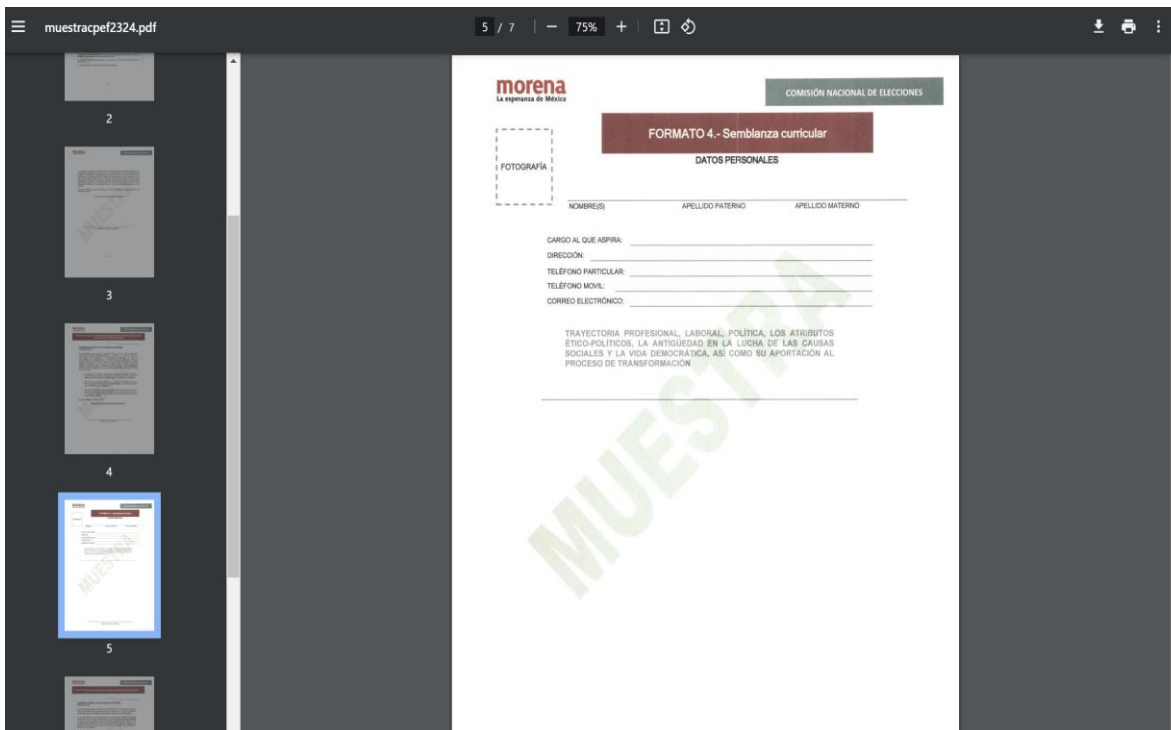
muestracpef2324.pdf

5 / 7 | − 75% +

2

3

4

5

morena
La esperanza de México

COMISIÓN NACIONAL DE ELECCIONES

FOTOGRAFÍA

FORMATO 4.- Semblanza curricular

DATOS PERSONALES

NOMBRE(S) APELLIDO PATERNO APELLIDO MATERNO

CARGO AL QUE ASPIRA:
DIRECCIÓN:
TELÉFONO PARTICULAR:
TELÉFONO MOVIL:
CORREO ELECTRÓNICO:

TRAYECTORIA PROFESIONAL, LABORAL, POLÍTICA, LOS ATRIBUTOS ÉTICO-POLÍTICOS, LA ANTIGÜEDAD EN LA LUCHA DE LAS CAUSAS SOCIALES Y LA VIDA DEMOCRÁTICA, ASÍ COMO SU APORTACIÓN AL PROCESO DE TRANSFORMACIÓN

MUESTRA